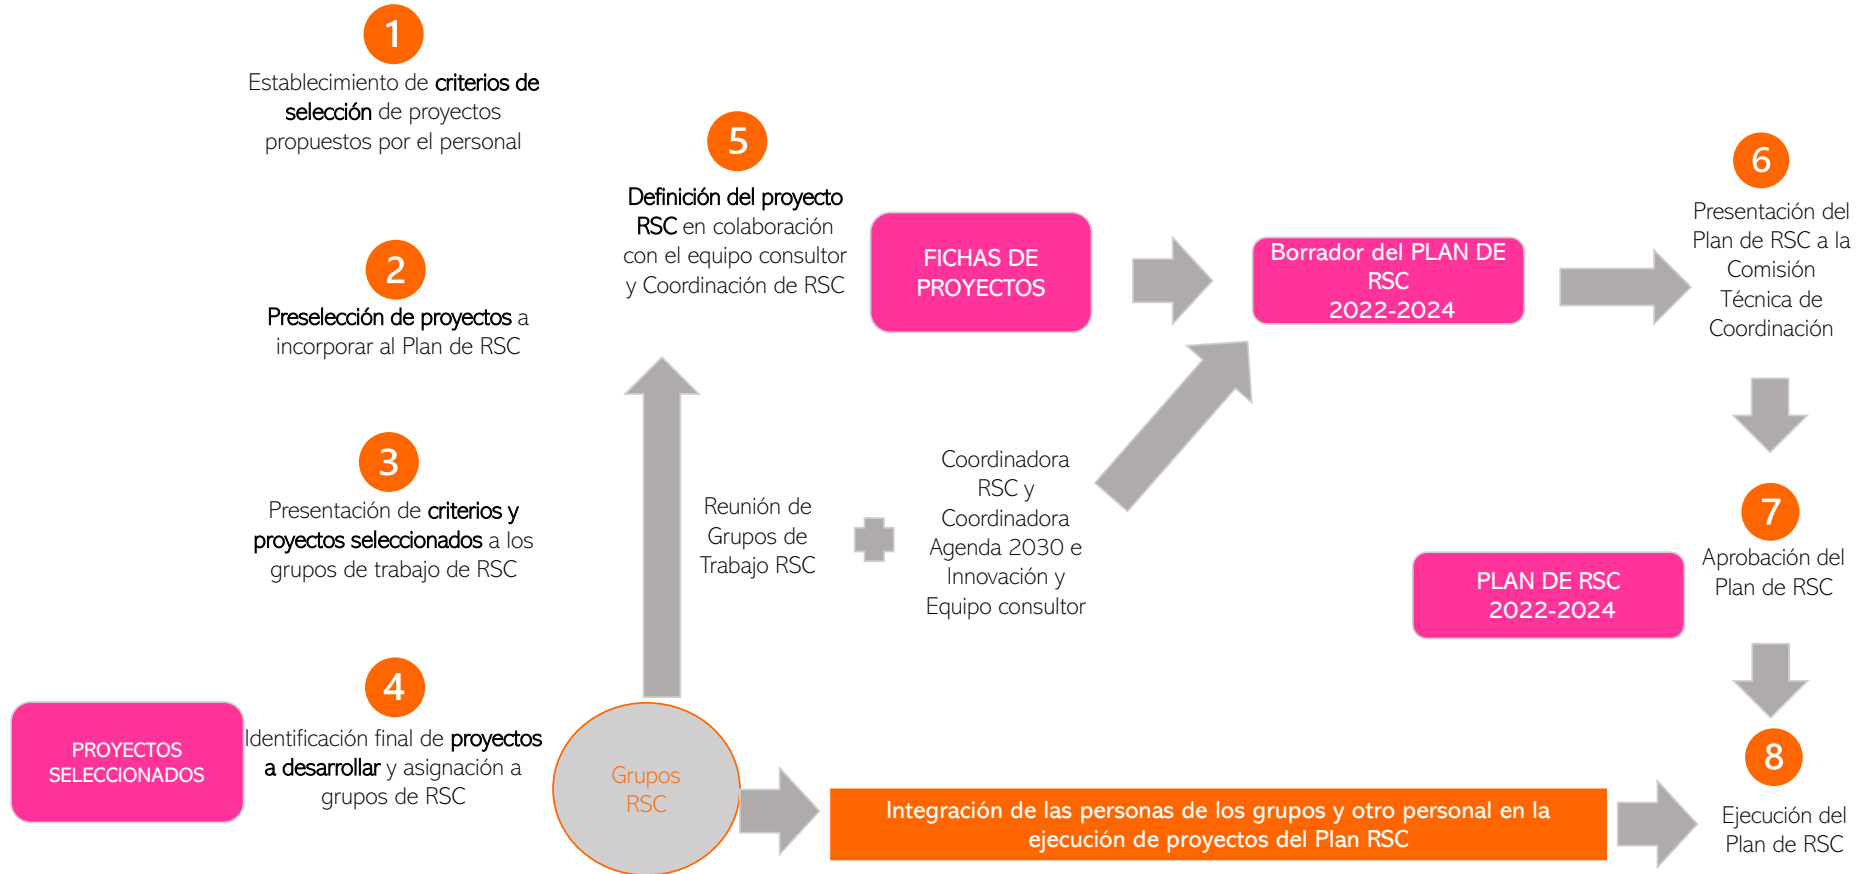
1

Establecimiento de criterios de selección de proyectos propuestos por el personal

2

Preselección de proyectos a incorporar al Plan de RSC

3

Presentación de criterios y proyectos seleccionados a los grupos de trabajo de RSC

4

Identificación final de proyectos a desarrollar y asignación a grupos de RSC

PROYECTOS SELECCIONADOS

5

Definición del proyecto RSC en colaboración con el equipo consultor y Coordinación de RSC

FICHAS DE PROYECTOS

Reunión de Grupos de Trabajo RSC

Coordinadora RSC y Coordinadora Agenda 2030 e Innovación y Equipo consultor

Grupos RSC

Borrador del PLAN DE RSC 2022-2024

6

Presentación del Plan de RSC a la Comisión Técnica de Coordinación

7

Aprobación del Plan de RSC

PLAN DE RSC 2022-2024

Integración de las personas de los grupos y otro personal en la ejecución de proyectos del Plan RSC

8

Ejecución del Plan de RSC